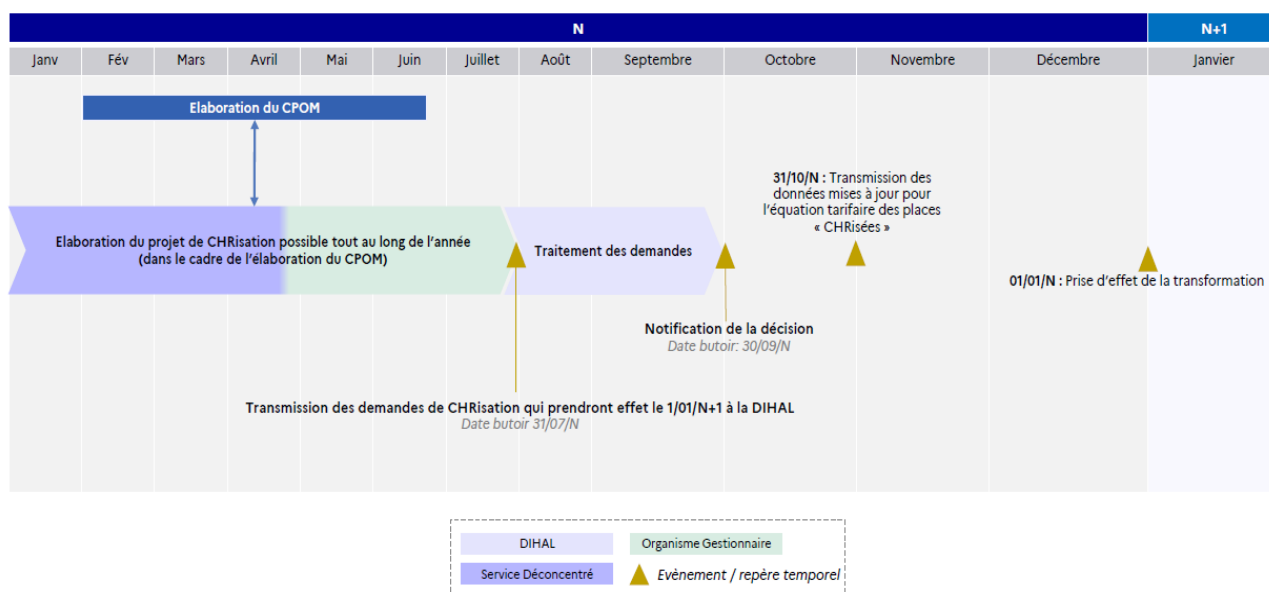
N

N+1

| Janv | Fév | Mars | Avril | Mai | Juin | Juillet | Août | Septembre | Octobre | Novembre | Décembre | Janvier |
|---|---|---|---|---|---|---|---|---|---|---|---|---|

Elaboration du CPOM

31/10/N : Transmission des données mises à jour pour l'équation tarifaire des places « CHRisées »

Elaboration du projet de CHRisation possible tout au long de l'année (dans le cadre de l'élaboration du CPOM)

Traitement des demandes

01/01/N : Prise d'effet de la transformation

Notification de la décision
Date butoir: 30/09/N

Transmission des demandes de CHRisation qui prendront effet le 1/01/N+1 à la DIHAL
Date butoir 31/07/N

DIHAL
Organisme Gestionnaire
Service Déconcentré
Evènement / repère temporel